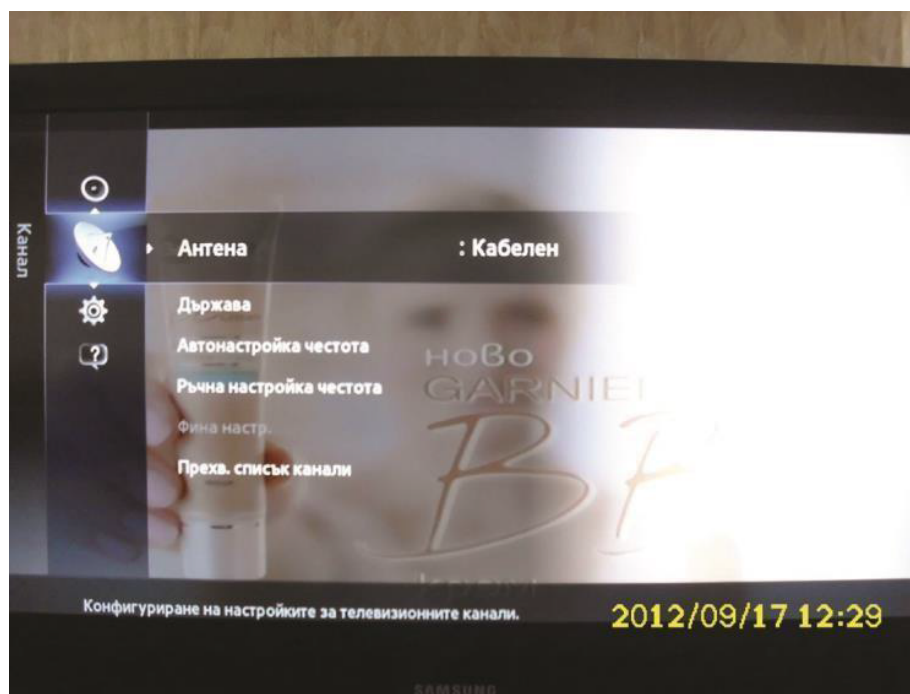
Канал

Антена : Кабелен

Държава

Автонастройка честота

Ръчна настройка честота

Фина настр.

Прехв. списък канали

НОВО
GARNIEI
BB

Конфигуриране на настройките за телевизионните канали.

2012/09/17 12:29

SAMSUNG